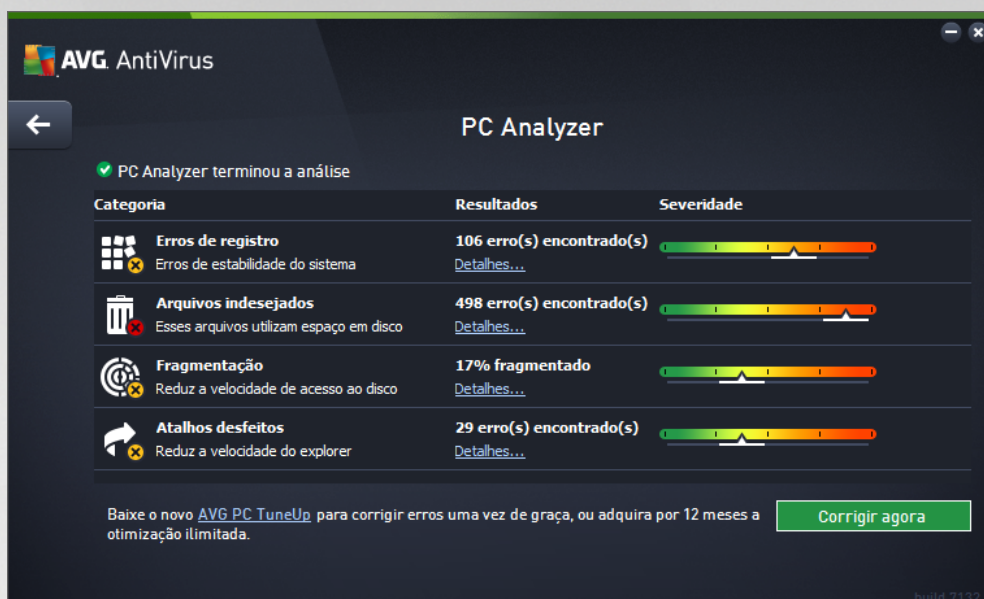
AVG. AntiVirus

PC Analyzer

PC Analyzer terminou a análise

| Categoria | Resultados | Severidade |
|---|---|---|
| Erros de registro<br>Erros de estabilidade do sistema | 106 erro(s) encontrado(s)<br>Detalhes... | |
| Arquivos indesejados<br>Esses arquivos utilizam espaço em disco | 498 erro(s) encontrado(s)<br>Detalhes... | |
| Fragmentação<br>Reduz a velocidade de acesso ao disco | 17% fragmentado<br>Detalhes... | |
| Atalhos desfeitos<br>Reduz a velocidade do explorer | 29 erro(s) encontrado(s)<br>Detalhes... | |

Baixe o novo AVG PC TuneUp para corrigir erros uma vez de graça, ou adquira por 12 meses a otimização ilimitada.

Corrigir agora

build 7132